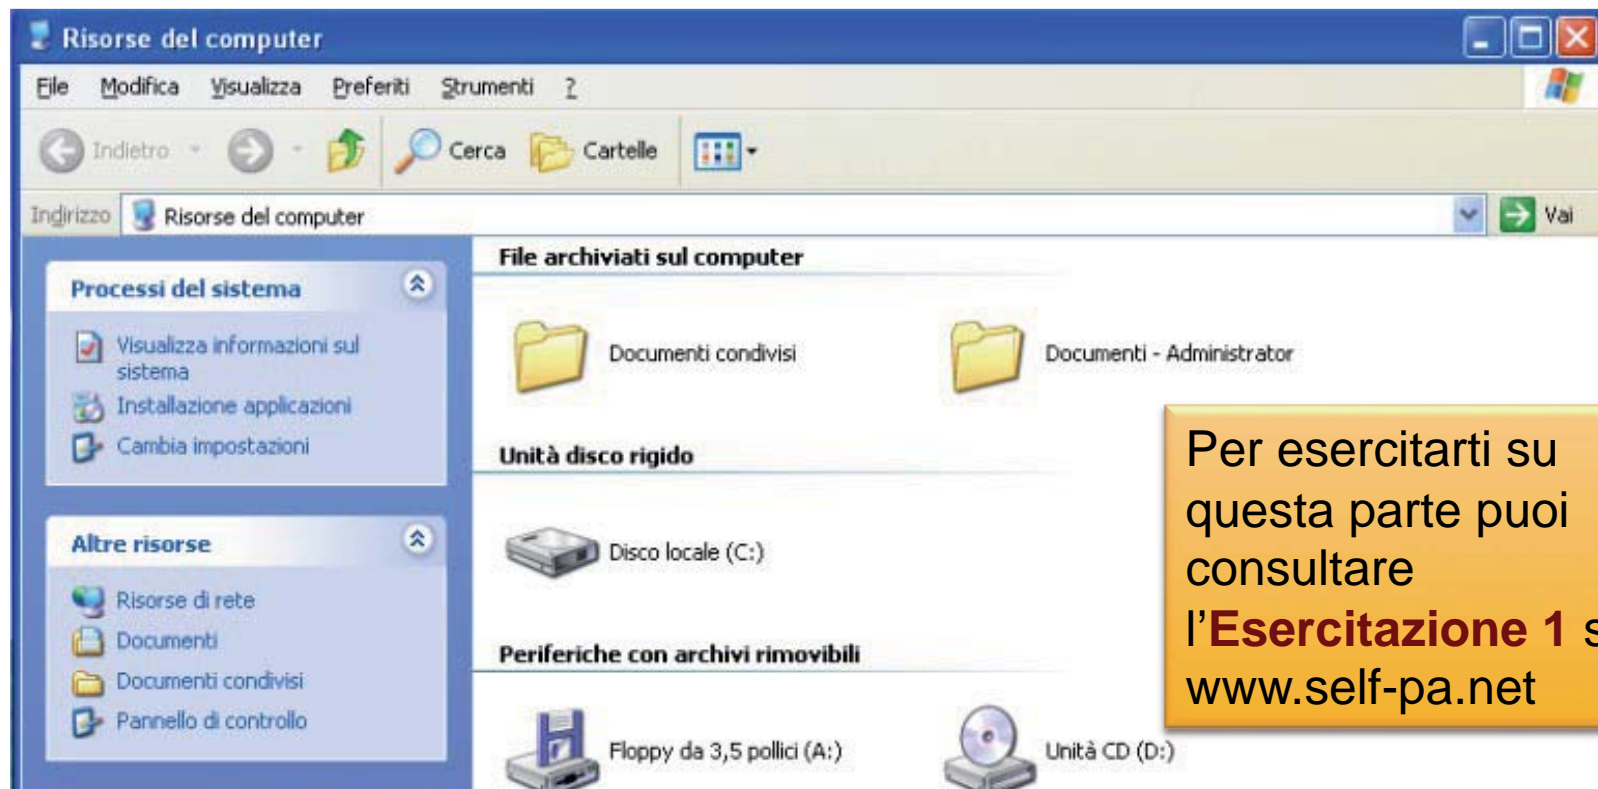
Risorse del computer

File Modifica Visualizza Preferiti Strumenti ?

Indietro Cerca Cartelle

Indirizzo Risorse del computer Vai

Processi del sistema

Visualizza informazioni sul sistema

Installazione applicazioni

Cambia impostazioni

Altre risorse

Risorse di rete

Documenti

Documenti condivisi

Pannello di controllo

File archiviati sul computer

Documenti condivisi

Documenti - Administrator

Unità disco rigido

Disco locale (C:)

Periferiche con archivi rimovibili

Floppy da 3,5 pollici (A:)

Unità CD (D:)

Per esercitarti su questa parte puoi consultare l'**Esercitazione 1** s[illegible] www.self-pa.net